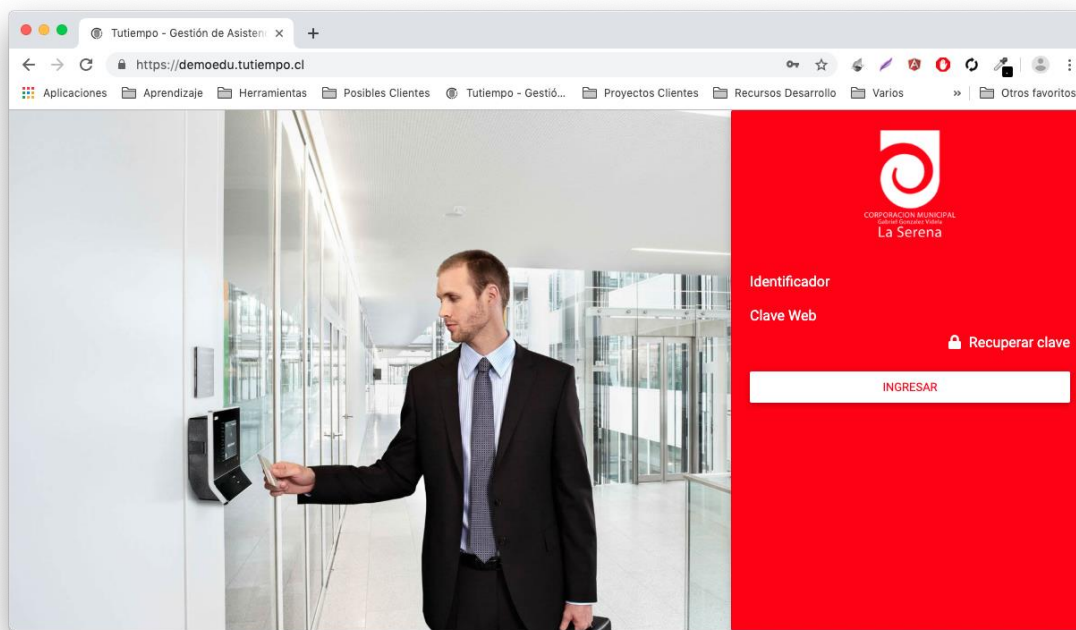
Tutiempo - Gestión de Asistenc ×
+
https://demoedu.tutiempo.cl
Aplicaciones Aprendizaje Herramientas Posibles Clientes Tutiempo - Gestió... Proyectos Clientes Recursos Desarrollo Varios » Otros favoritos

CORPORACION MUNICIPAL
Gabriel González Videla
La Serena

Identificador

Clave Web

Recuperar clave

INGRESAR